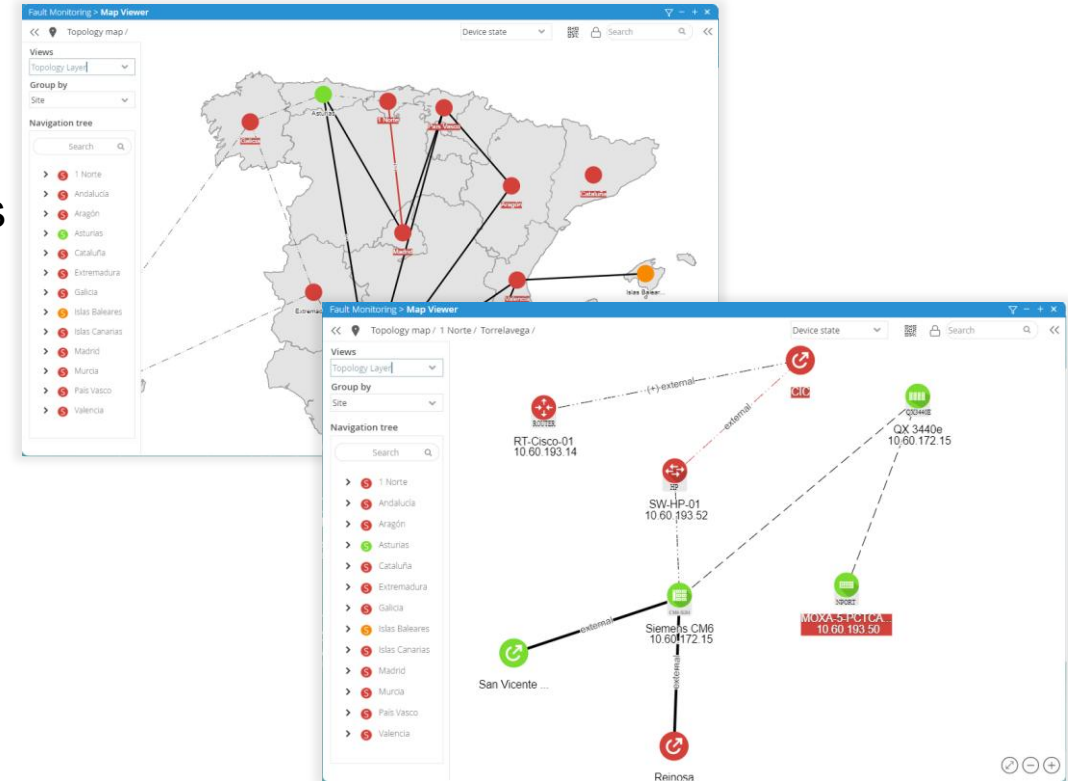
Fault Monitoring > Map Viewer

Topology map /

Device state

Search

Views

Topology Layer

Group by

Site

Navigation tree

Search

1 Norte
Andalucía
Aragón
Asturias
Cataluña
Extremadura
Galicia
Islas Baleares
Islas Canarias
Madrid
Murcia
País Vasco
Valencia

Galicia
Asturias
1 Norte
País Vasco
Aragón
Cataluña
Madrid
Extremadura
Valencia
Islas Balear...

Fault Monitoring > Map Viewer

Topology map / 1 Norte / Torrelavega /

Device state

Search

Views

Topology Layer

Group by

Site

Navigation tree

Search

1 Norte
Andalucía
Aragón
Asturias
Cataluña
Extremadura
Galicia
Islas Baleares
Islas Canarias
Madrid
Murcia
País Vasco
Valencia

(+) external

CIC

external

ROUTER

RT-Cisco-01
10.60.193.14

QX 3440e
10.60.172.15

SW-HP-01
10.60.193.52

external

Siemens CM6
10.60.172.15

MOXA-5-PCTCA...
10.60.193.50

San Vicente ...

external

Reinosa